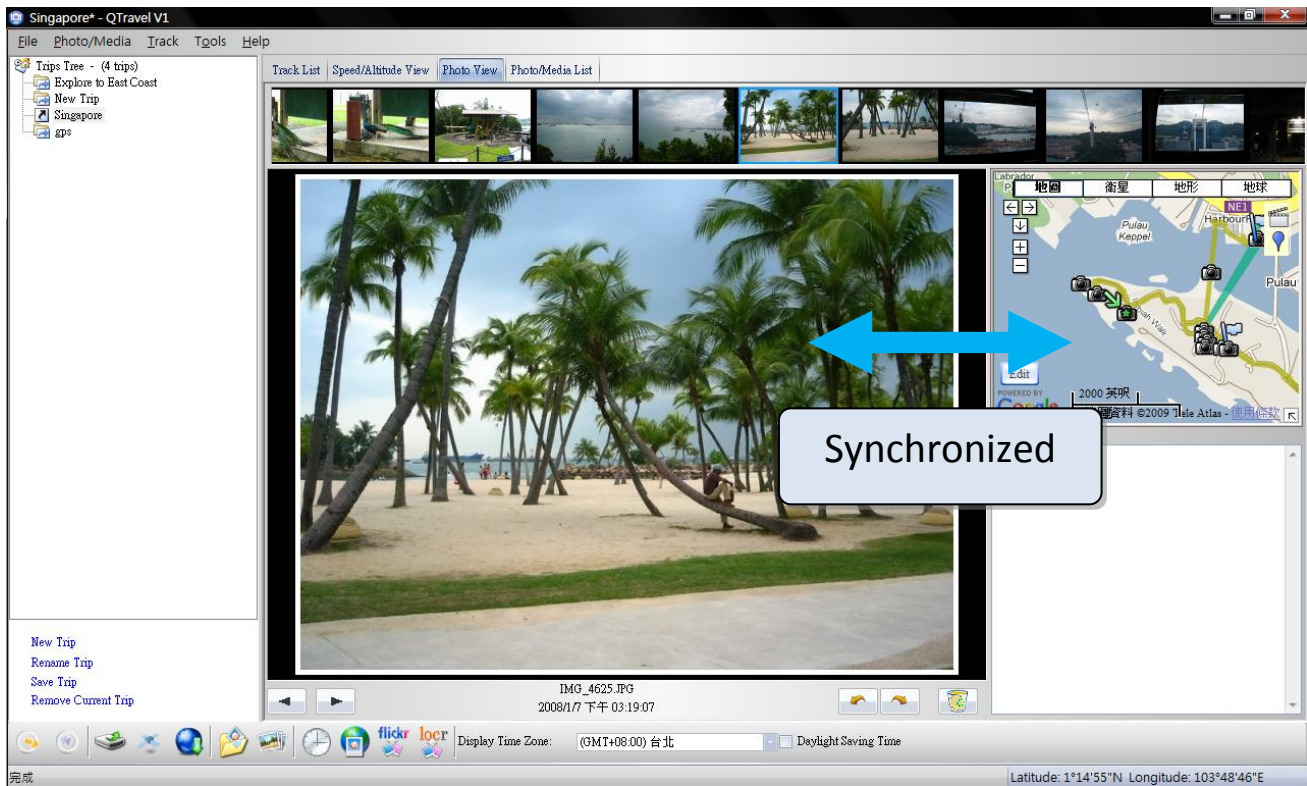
Singapore* - QTravel V1

File Photo/Media Track Tools Help

Trips Tree - (4 trips)
Explore to East Coast
New Trip
Singapore
gps

Track List | Speed/Altitude View | Photo View | Photo/Media List

Labrador
地圖 衛星 地形 地球
NE1
Harbour
Pulau Keppel
Pulau
Edit
POWERED BY Google
2000 英呎
地圖資料 ©2009 Tele Atlas - 使用條款

Synchronized

New Trip
Rename Trip
Save Trip
Remove Current Trip

IMG_4625.JPG
2008/1/7 下午 03:19:07

Display Time Zone: (GMT+08:00) 台北 Daylight Saving Time

完成

Latitude: 1°14'55"N Longitude: 103°48'46"E